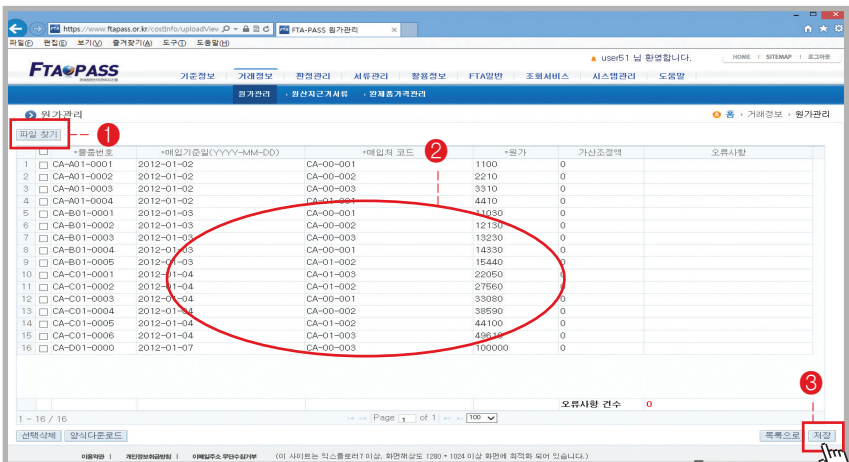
https://www.ftapass.or.kr/costInfo/uploadView
FTA-PASS 원가관리
파일(F) 편집(E) 보기(V) 즐겨찾기(A) 도구(T) 도움말(H)
user51 님 환영합니다. HOME SITEMAP 로그아웃
FTA PASS
기준정보 거래정보 판정관리 서류관리 활용정보 FTA일반 조회서비스 시스템관리 도움말
원가관리 · 회산지근거서류 · 판재총가격관리
원가관리
홈 › 거래정보 › 원가관리
파일 찾기
1
2

| | | *품목번호 | *매입기준일(YYYY-MM-DD) | *매입처 코드 | *원가 | 가산조정액 | 오류사항 |
|---|---|---|---|---|---|---|---|
| 1 | ☐ | CA-A01-0001 | 2012-01-02 | CA-00-001 | 1100 | 0 | |
| 2 | ☐ | CA-A01-0002 | 2012-01-02 | CA-00-002 | 2210 | 0 | |
| 3 | ☐ | CA-A01-0003 | 2012-01-02 | CA-00-003 | 3310 | 0 | |
| 4 | ☐ | CA-A01-0004 | 2012-01-02 | CA-01-001 | 4410 | 0 | |
| 5 | ☐ | CA-B01-0001 | 2012-01-03 | CA-00-001 | 11030 | 0 | |
| 6 | ☐ | CA-B01-0002 | 2012-01-03 | CA-00-002 | 12130 | 0 | |
| 7 | ☐ | CA-B01-0003 | 2012-01-03 | CA-00-003 | 13230 | 0 | |
| 8 | ☐ | CA-B01-0004 | 2012-01-03 | CA-00-001 | 14330 | 0 | |
| 9 | ☐ | CA-B01-0005 | 2012-01-03 | CA-01-002 | 15440 | 0 | |
| 10 | ☐ | CA-C01-0001 | 2012-01-04 | CA-01-003 | 22050 | 0 | |
| 11 | ☐ | CA-C01-0002 | 2012-01-04 | CA-01-002 | 27560 | 0 | |
| 12 | ☐ | CA-C01-0003 | 2012-01-04 | CA-00-001 | 33080 | 0 | |
| 13 | ☐ | CA-C01-0004 | 2012-01-04 | CA-00-002 | 38590 | 0 | |
| 14 | ☐ | CA-C01-0005 | 2012-01-04 | CA-01-002 | 44100 | 0 | |
| 15 | ☐ | CA-C01-0006 | 2012-01-04 | CA-00-003 | 49610 | 0 | |
| 16 | ☐ | CA-D01-0000 | 2012-01-07 | CA-00-003 | 100000 | 0 | |

오류사항 건수 0
3
1 - 16 / 16 Page 1 of 1 100
선택삭제 양식다운로드 목록으로 저장
이용약관 개인정보취급방침 이메일주소 무단수집거부 (이 사이트는 익스플로러7 이상, 화면해상도 1280 * 1024 이상 화면에 최적화 되어 있습니다.)